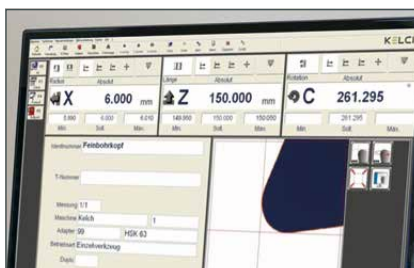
KELCH

Radius Absolut
X 6.000 mm
5.990 6.000 6.010
Min. Soll Max.

Länge Absolut
Z 150.000 mm
149.950 150.000 150.050
Min. Soll Max.

Rotation Absolut
C 261.295
261.295
Min. Soll Max.

Werkzeugname Feinbohrkopf
T-Nummer
Messung 1/1
Maschine Kelch 1
Adapter 99 HSK 63
Betriebsart Einzelwerkzeug
Duplo